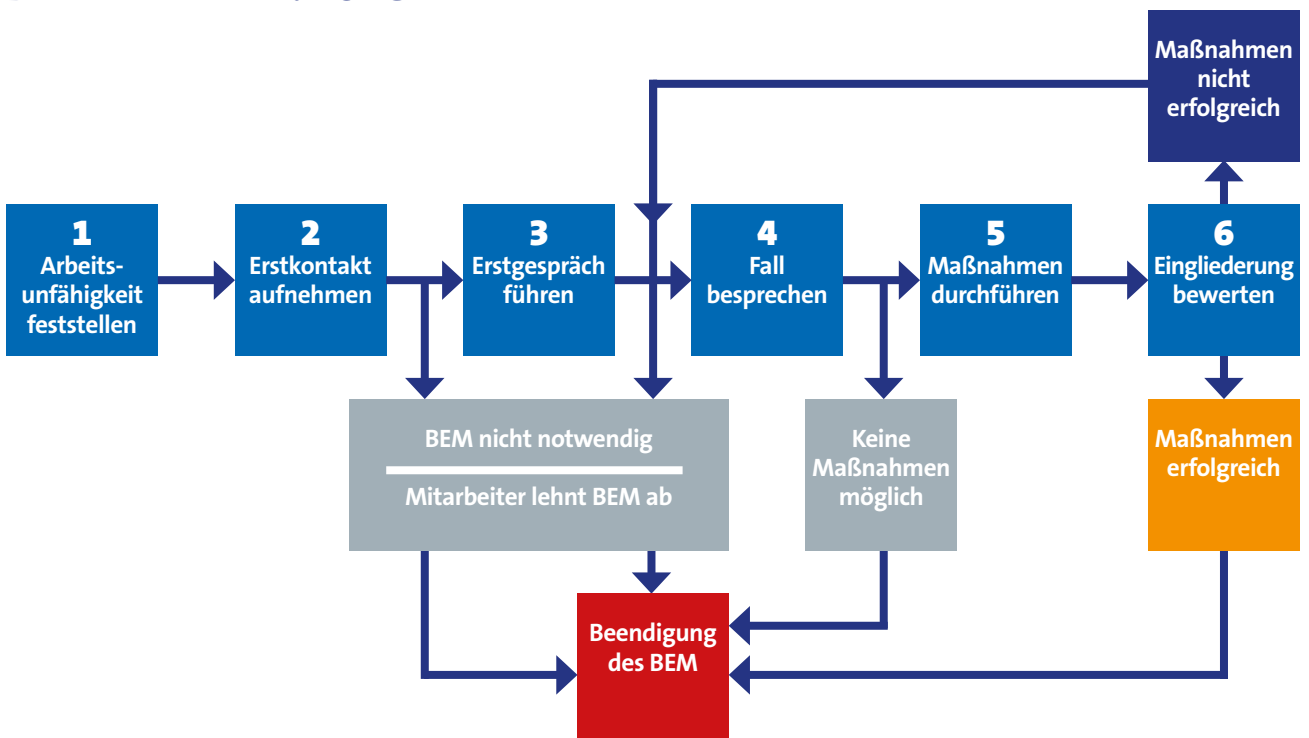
Maßnahmen nicht erfolgreich

1
Arbeitsunfähigkeit feststellen

2
Erstkontakt aufnehmen

3
Erstgespräch führen

4
Fall besprechen

5
Maßnahmen durchführen

6
Eingliederung bewerten

BEM nicht notwendig

Mitarbeiter lehnt BEM ab

Keine Maßnahmen möglich

Maßnahmen erfolgreich

Beendigung des BEM